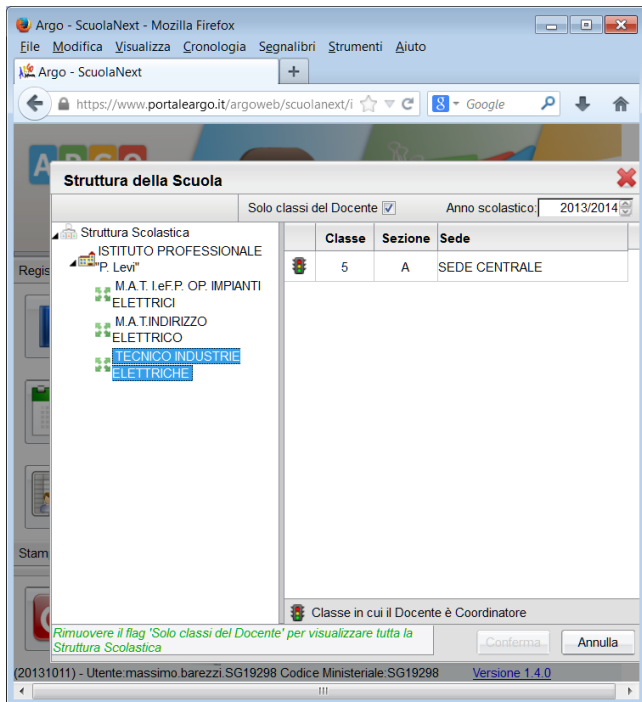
Argo - ScuolaNext - Mozilla Firefox

File Modifica Visualizza Cronologia Segnalibri Strumenti Aiuto

Argo - ScuolaNext

+

https://www.portaleargo.it/argoweb/scuolanext/i

Google

Regis

Stam

Struttura della Scuola

Solo classi del Docente

Anno scolastico: 2013/2014

Struttura Scolastica

ISTITUTO PROFESSIONALE "P. Levi"

M.A.T. I.eF.P. OP. IMPIANTI ELETTRICI

M.A.T.INDIRIZZO ELETTRICO

TECNICO INDUSTRIE ELETTRICHE

| | Classe | Sezione | Sede |
|---|---|---|---|
| | 5 | A | SEDE CENTRALE |

Classe in cui il Docente è Coordinatore

Rimuovere il flag 'Solo classi del Docente' per visualizzare tutta la Struttura Scolastica

Conferma

Annulla

(20131011) - Utente:massimo.barezzi.SG19298 Codice Ministeriale:SG19298

Versione 1.4.0